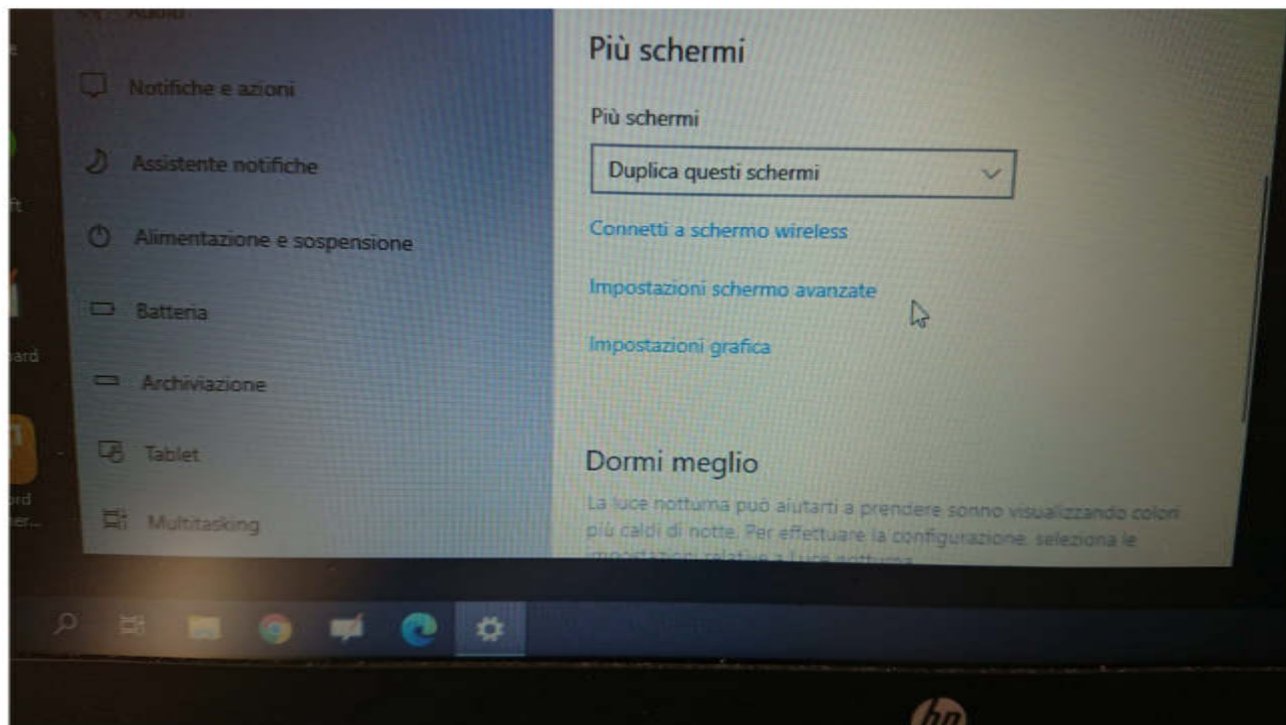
Audio

Notifiche e azioni

Assistente notifiche

Alimentazione e sospensione

Batteria

Archiviazione

Tablet

Multitasking

ft

ard

Più schermi

Più schermi

Duplica questi schermi

Connetti a schermo wireless

Impostazioni schermo avanzate

Impostazioni grafica

Dormi meglio

La luce notturna può aiutarti a prendere sonno visualizzando colori più caldi di notte. Per effettuare la configurazione, seleziona le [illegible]

hp